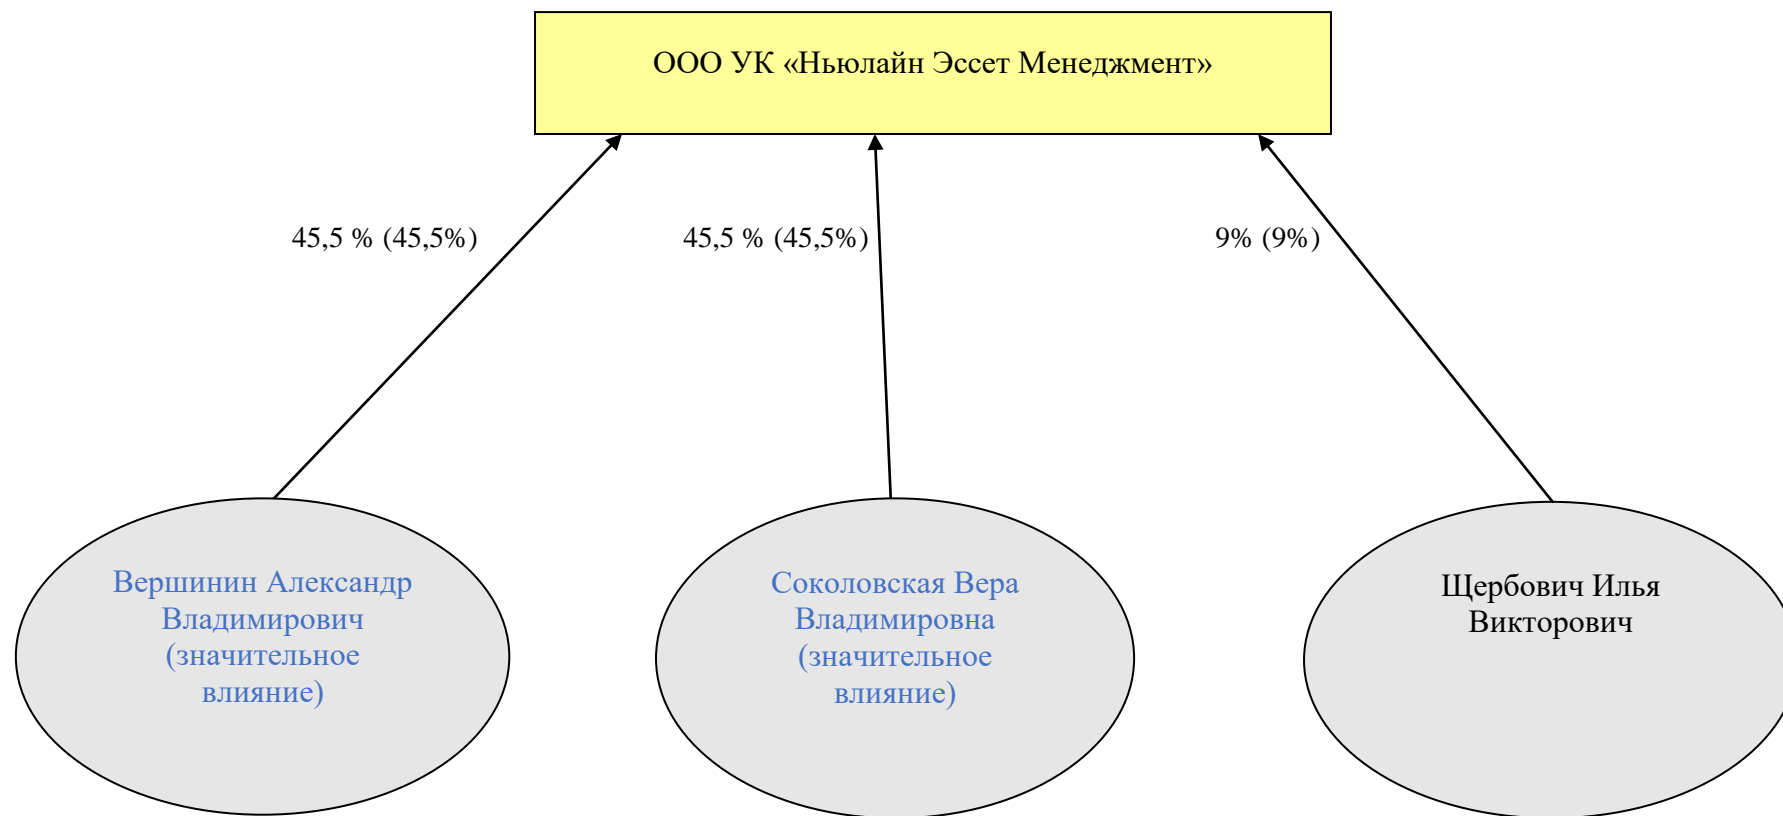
ООО УК «Ньюлайн Эссет Менеджмент»

45,5 % (45,5%)

45,5 % (45,5%)

9% (9%)

Вершинин Александр Владимирович (значительное влияние)

Соколовская Вера Владимировна (значительное влияние)

Щербович Илья Викторович